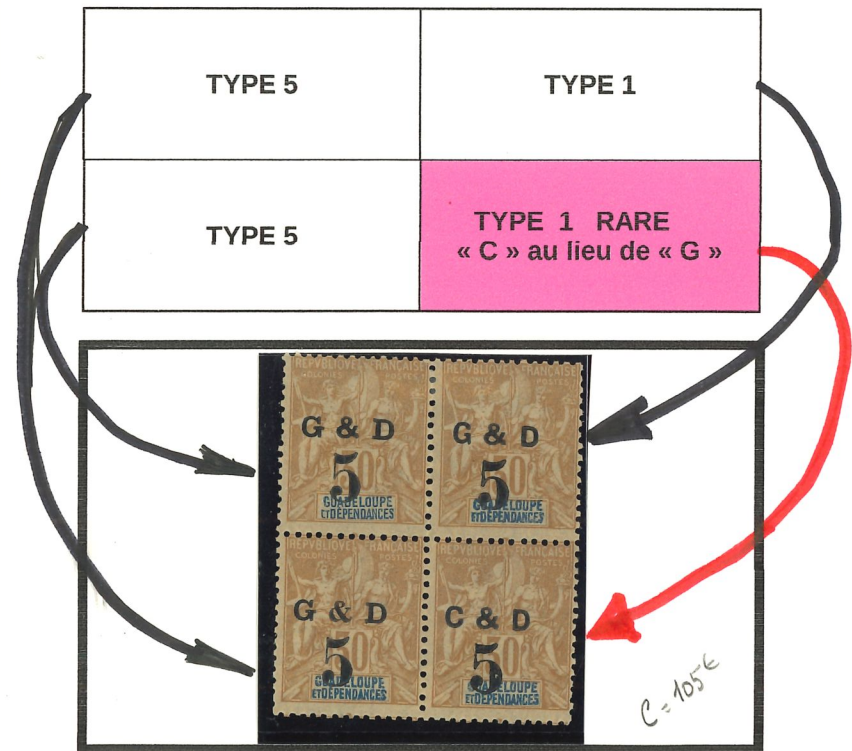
| TYPE 5 | TYPE 1 |
|---|---|
| TYPE 5 | TYPE 1 RARE « C » au lieu de « G » |

REPUBLIQUE FRANÇAISE
COLONIES POSTES
G & D
5
GUADELOUPE ET DÉPENDANCES

REPUBLIQUE FRANÇAISE
COLONIES POSTES
G & D
5
GUADELOUPE ET DÉPENDANCES

REPUBLIQUE FRANÇAISE
COLONIES POSTES
G & D
5
GUADELOUPE ET DÉPENDANCES

REPUBLIQUE FRANÇAISE
COLONIES POSTES
C & D
5
GUADELOUPE ET DÉPENDANCES

C = 105€